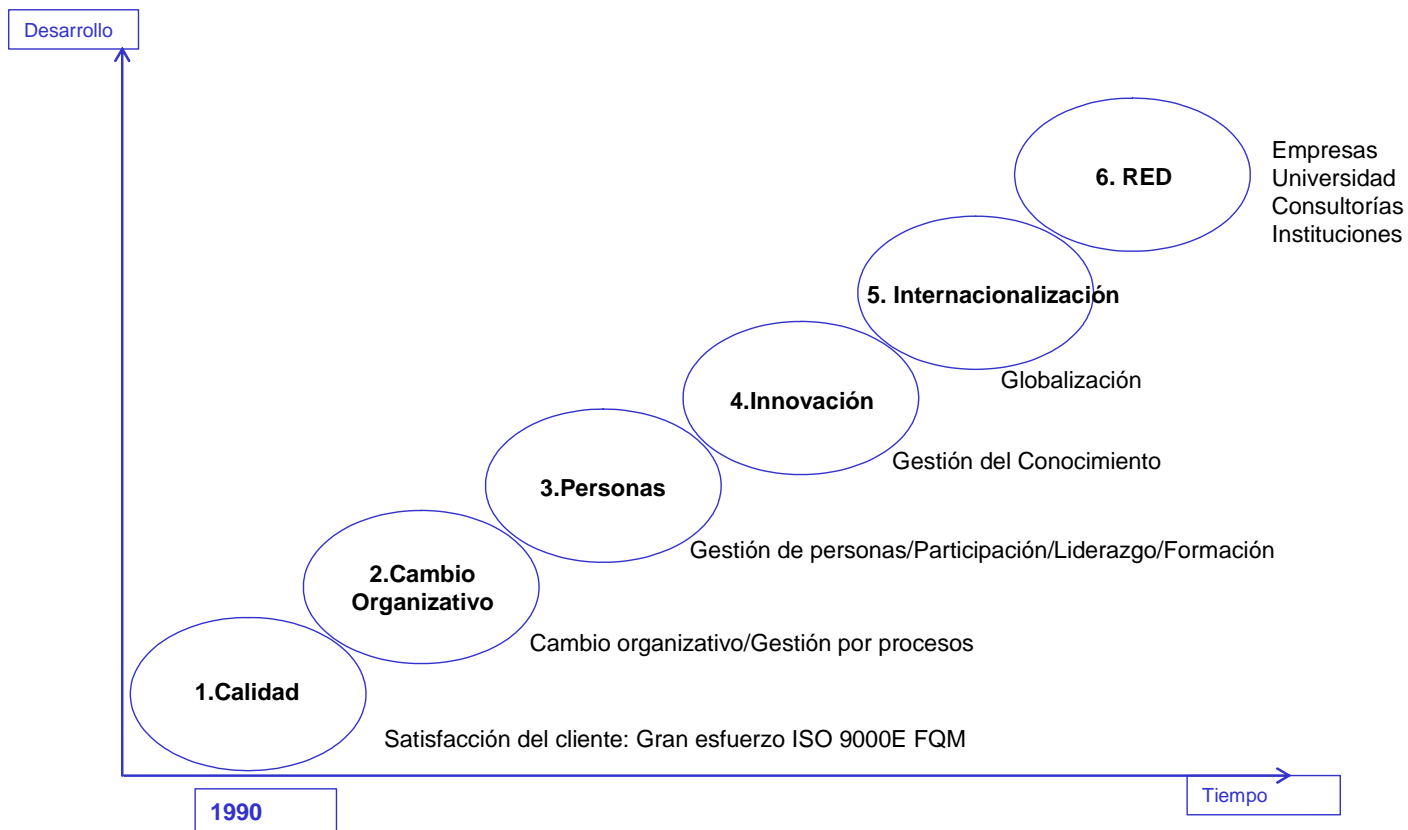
Desarrollo

6. RED

Empresas
Universidad
Consultorías
Instituciones

5. Internacionalización

Globalización

4.Innovación

Gestión del Conocimiento

3.Personas

Gestión de personas/Participación/Liderazgo/Formación

2.Cambio Organizativo

Cambio organizativo/Gestión por procesos

1.Calidad

Satisfacción del cliente: Gran esfuerzo ISO 9000E FQM

1990

Tiempo